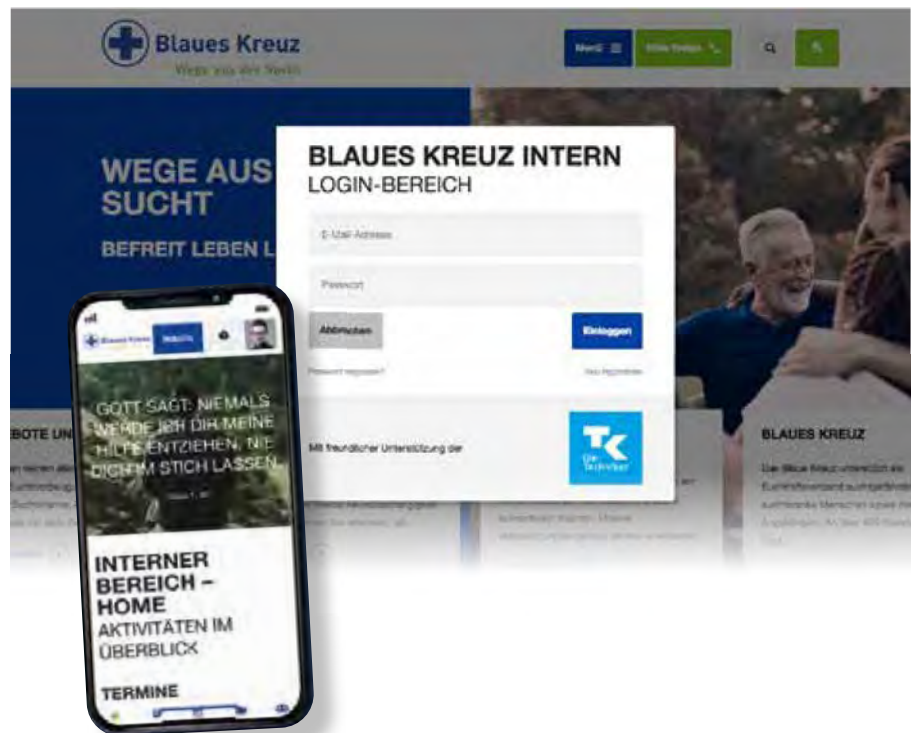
Blaues Kreuz
Wege aus der Sucht

Menü

Hilfe finden

WEGE AUS SUCHT

BEFREIT LEBEN L

BLAUES KREUZ INTERN
LOGIN-BEREICH

E-Mail-Adresse

Passwort

Abbrechen

Einloggen

Passwort vergessen?

Neu registrieren

Mit freundlicher Unterstützung der

TK Die Techniker

BOTE UN

BLAUES KREUZ

Das Blaue Kreuz unterstützt als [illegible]

Blaues Kreuz

GOTT SAGT: NIEMALS WERDE ICH DIR MEINE HILFE ENTZIEHEN, NIE DICH IM STICH LASSEN.

INTERNER BEREICH – HOME
AKTIVITÄTEN IM ÜBERBLICK

TERMINE